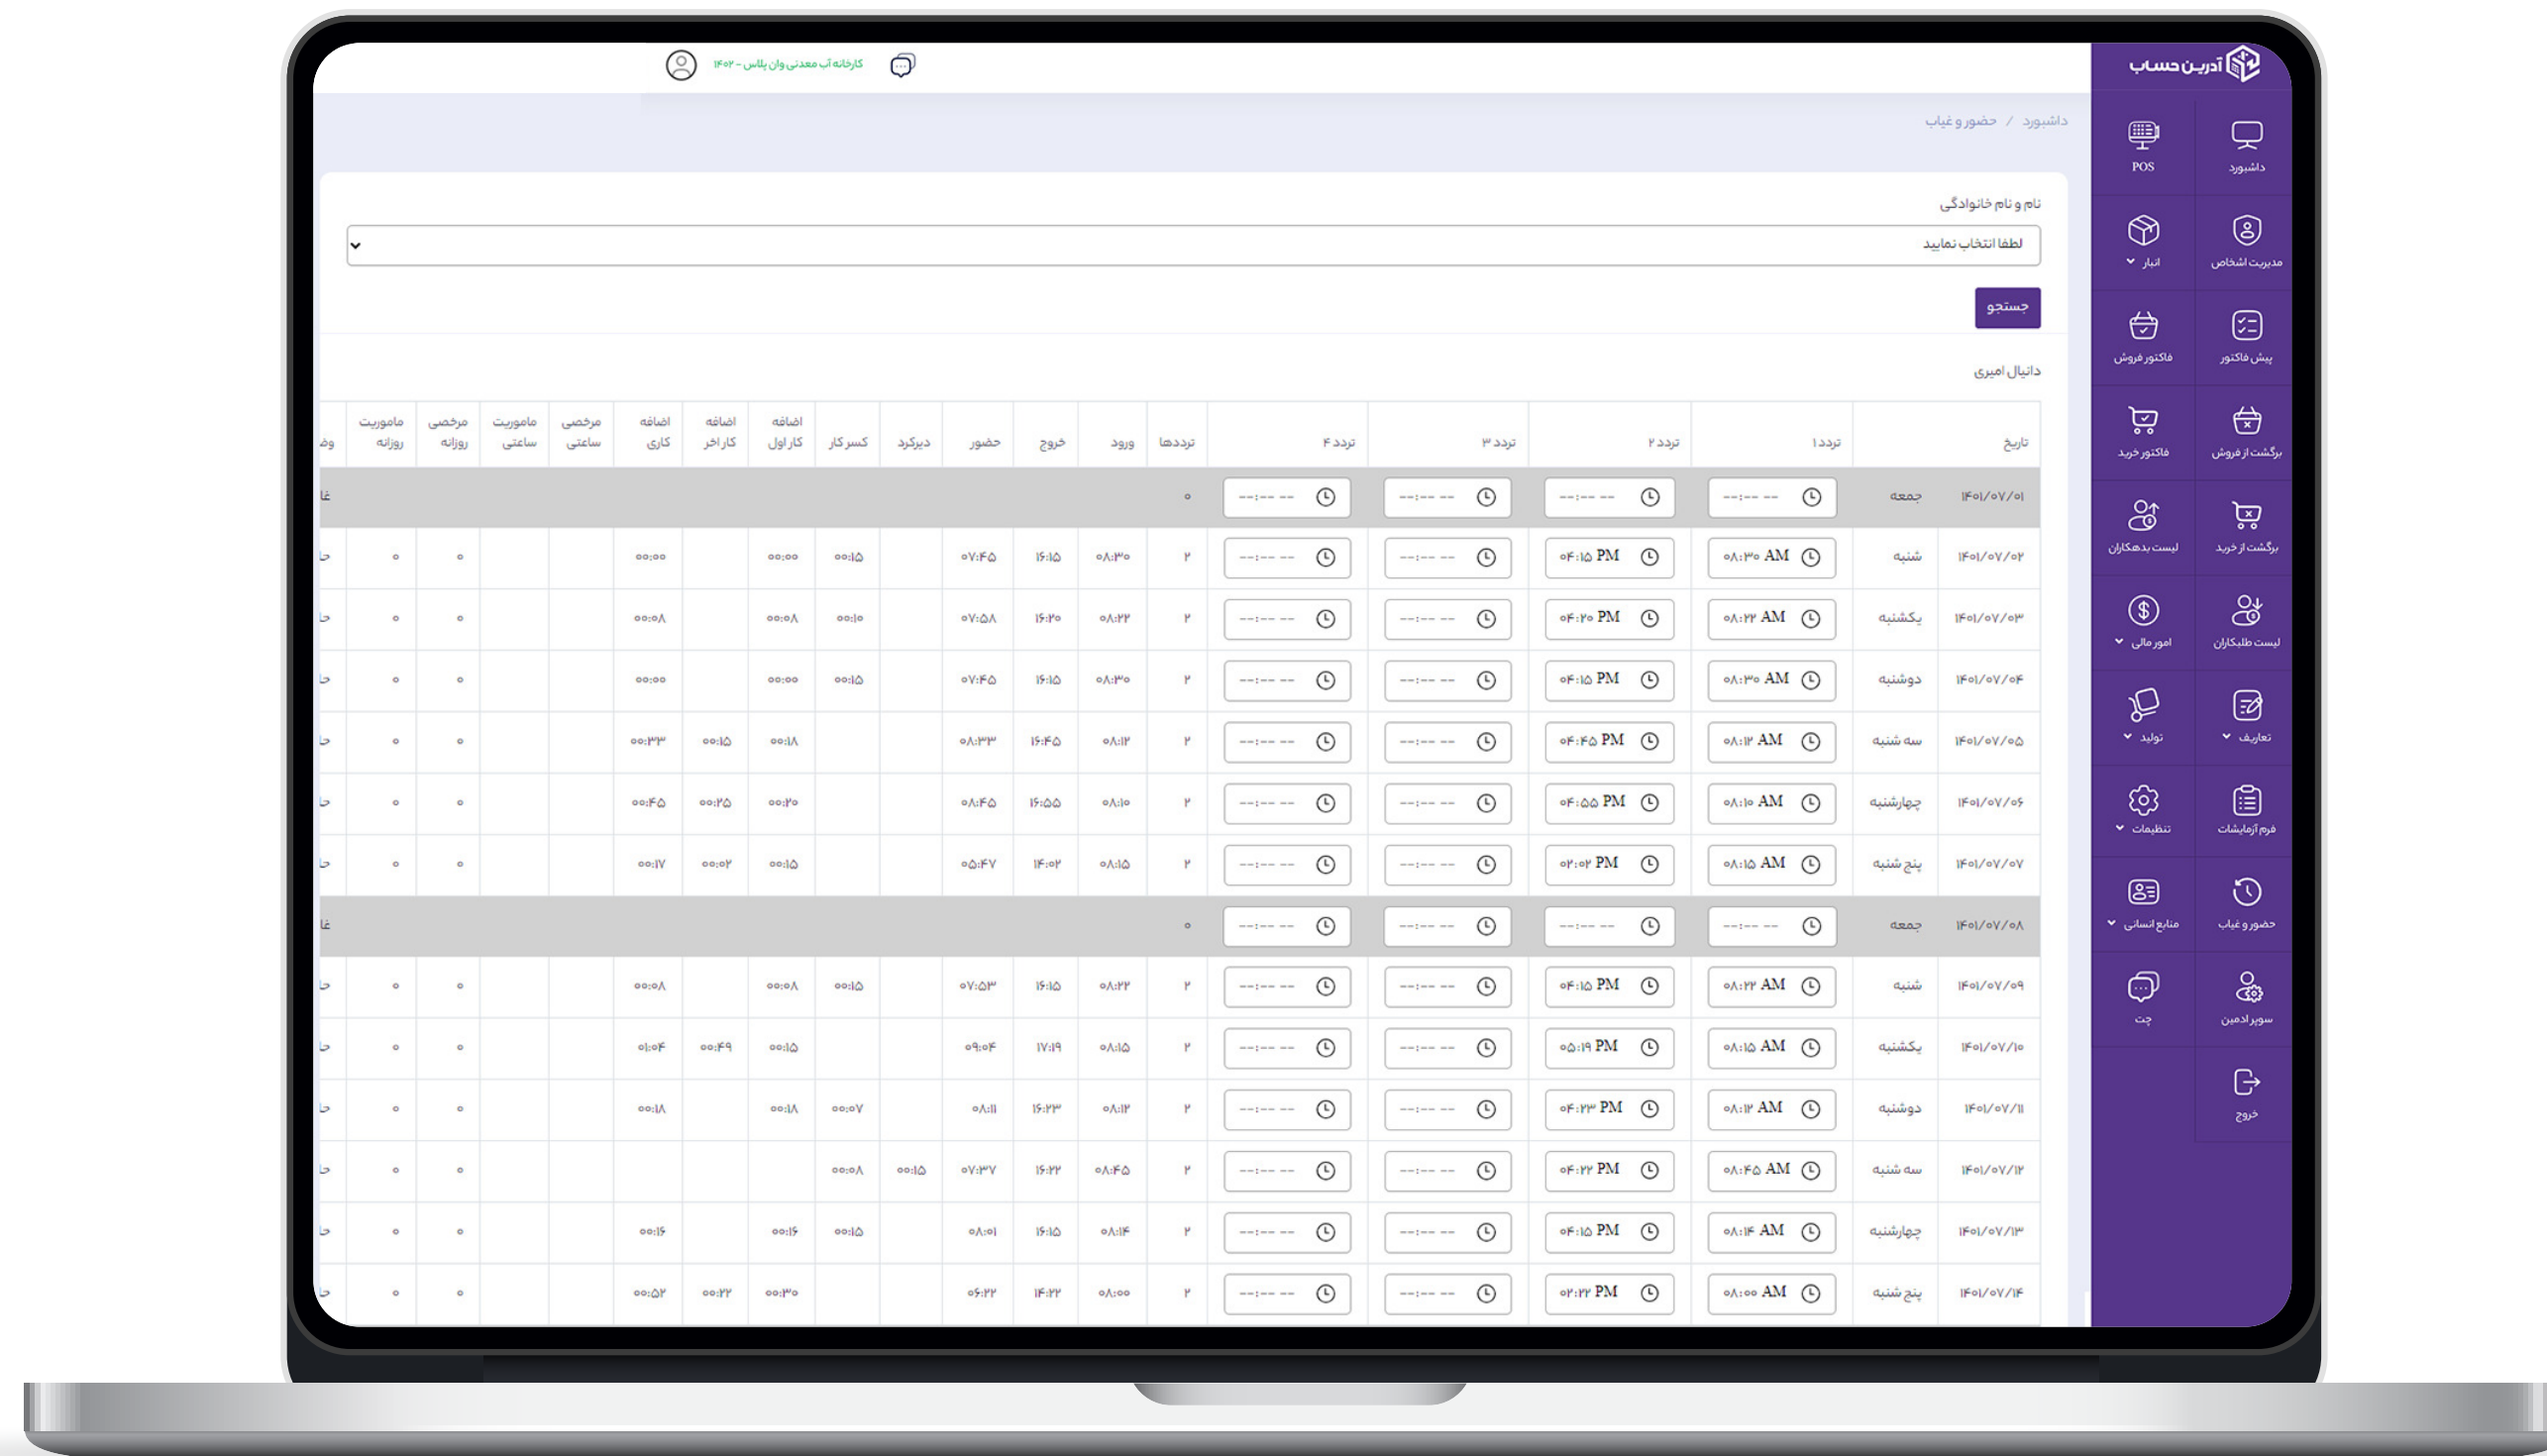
آدرین حساب

کارخانه آب معدنی وان پلاس - ۱۴۰۲

داشبورد / حضور و غیاب

داشبورد
POS
مدیریت اشخاص
انبار
پیش فاکتور
فاکتور فروش
برگشت از فروش
فاکتور خرید
برگشت از خرید
لیست بدهکاران
لیست طلبکاران
امور مالی
تعاریف
تولید
فرم آزمایشات
تنظیمات
حضور و غیاب
منابع انسانی
سوپر ادمین
چت
خروج

نام و نام خانوادگی

لطفا انتخاب نمایید

جستجو

دانیال امیری

| تاریخ | | تردد ۱ | تردد ۲ | تردد ۳ | تردد ۴ | ترددها | ورود | خروج | حضور | دیرکرد | کسر کار | اضافه کار اول | اضافه کار اخر | اضافه کاری | مرخصی ساعتی | ماموریت ساعتی | مرخصی روزانه | ماموریت روزانه | وض |
|---|---|---|---|---|---|---|---|---|---|---|---|---|---|---|---|---|---|---|---|
| ۱۴۰۱/۰۷/۰۱ | جمعه | --:-- -- | --:-- -- | --:-- -- | --:-- -- | ۰ | | | | | | | | | | | | | غا |
| ۱۴۰۱/۰۷/۰۲ | شنبه | ۰۸:۳۰ AM | ۰۴:۱۵ PM | --:-- -- | --:-- -- | ۲ | ۰۸:۳۰ | ۱۶:۱۵ | ۰۷:۴۵ | | ۰۰:۱۵ | ۰۰:۰۰ | | ۰۰:۰۰ | | | ۰ | ۰ | ح |
| ۱۴۰۱/۰۷/۰۳ | یکشنبه | ۰۸:۲۲ AM | ۰۴:۲۰ PM | --:-- -- | --:-- -- | ۲ | ۰۸:۲۲ | ۱۶:۲۰ | ۰۷:۵۸ | | ۰۰:۱۰ | ۰۰:۰۸ | | ۰۰:۰۸ | | | ۰ | ۰ | ح |
| ۱۴۰۱/۰۷/۰۴ | دوشنبه | ۰۸:۳۰ AM | ۰۴:۱۵ PM | --:-- -- | --:-- -- | ۲ | ۰۸:۳۰ | ۱۶:۱۵ | ۰۷:۴۵ | | ۰۰:۱۵ | ۰۰:۰۰ | | ۰۰:۰۰ | | | ۰ | ۰ | ح |
| ۱۴۰۱/۰۷/۰۵ | سه شنبه | ۰۸:۱۲ AM | ۰۴:۴۵ PM | --:-- -- | --:-- -- | ۲ | ۰۸:۱۲ | ۱۶:۴۵ | ۰۸:۳۳ | | | ۰۰:۱۸ | ۰۰:۱۵ | ۰۰:۳۳ | | | ۰ | ۰ | ح |
| ۱۴۰۱/۰۷/۰۶ | چهارشنبه | ۰۸:۱۰ AM | ۰۴:۵۵ PM | --:-- -- | --:-- -- | ۲ | ۰۸:۱۰ | ۱۶:۵۵ | ۰۸:۴۵ | | | ۰۰:۲۰ | ۰۰:۲۵ | ۰۰:۴۵ | | | ۰ | ۰ | ح |
| ۱۴۰۱/۰۷/۰۷ | پنج شنبه | ۰۸:۱۵ AM | ۰۲:۰۲ PM | --:-- -- | --:-- -- | ۲ | ۰۸:۱۵ | ۱۴:۰۲ | ۰۵:۴۷ | | | ۰۰:۱۵ | ۰۰:۰۲ | ۰۰:۱۷ | | | ۰ | ۰ | ح |
| ۱۴۰۱/۰۷/۰۸ | جمعه | --:-- -- | --:-- -- | --:-- -- | --:-- -- | ۰ | | | | | | | | | | | | | غا |
| ۱۴۰۱/۰۷/۰۹ | شنبه | ۰۸:۲۲ AM | ۰۴:۱۵ PM | --:-- -- | --:-- -- | ۲ | ۰۸:۲۲ | ۱۶:۱۵ | ۰۷:۵۳ | | ۰۰:۱۵ | ۰۰:۰۸ | | ۰۰:۰۸ | | | ۰ | ۰ | ح |
| ۱۴۰۱/۰۷/۱۰ | یکشنبه | ۰۸:۱۵ AM | ۰۵:۱۹ PM | --:-- -- | --:-- -- | ۲ | ۰۸:۱۵ | ۱۷:۱۹ | ۰۹:۰۴ | | | ۰۰:۱۵ | ۰۰:۴۹ | ۰۱:۰۴ | | | ۰ | ۰ | ح |
| ۱۴۰۱/۰۷/۱۱ | دوشنبه | ۰۸:۱۲ AM | ۰۴:۲۳ PM | --:-- -- | --:-- -- | ۲ | ۰۸:۱۲ | ۱۶:۲۳ | ۰۸:۱۱ | | ۰۰:۰۷ | ۰۰:۱۸ | | ۰۰:۱۸ | | | ۰ | ۰ | ح |
| ۱۴۰۱/۰۷/۱۲ | سه شنبه | ۰۸:۴۵ AM | ۰۴:۲۲ PM | --:-- -- | --:-- -- | ۲ | ۰۸:۴۵ | ۱۶:۲۲ | ۰۷:۳۷ | ۰۰:۱۵ | ۰۰:۰۸ | | | | | | ۰ | ۰ | ح |
| ۱۴۰۱/۰۷/۱۳ | چهارشنبه | ۰۸:۱۴ AM | ۰۴:۱۵ PM | --:-- -- | --:-- -- | ۲ | ۰۸:۱۴ | ۱۶:۱۵ | ۰۸:۰۱ | | ۰۰:۱۵ | ۰۰:۱۶ | | ۰۰:۱۶ | | | ۰ | ۰ | ح |
| ۱۴۰۱/۰۷/۱۴ | پنج شنبه | ۰۸:۰۰ AM | ۰۲:۲۲ PM | --:-- -- | --:-- -- | ۲ | ۰۸:۰۰ | ۱۴:۲۲ | ۰۶:۲۲ | | | ۰۰:۳۰ | ۰۰:۲۲ | ۰۰:۵۲ | | | ۰ | ۰ | ح |